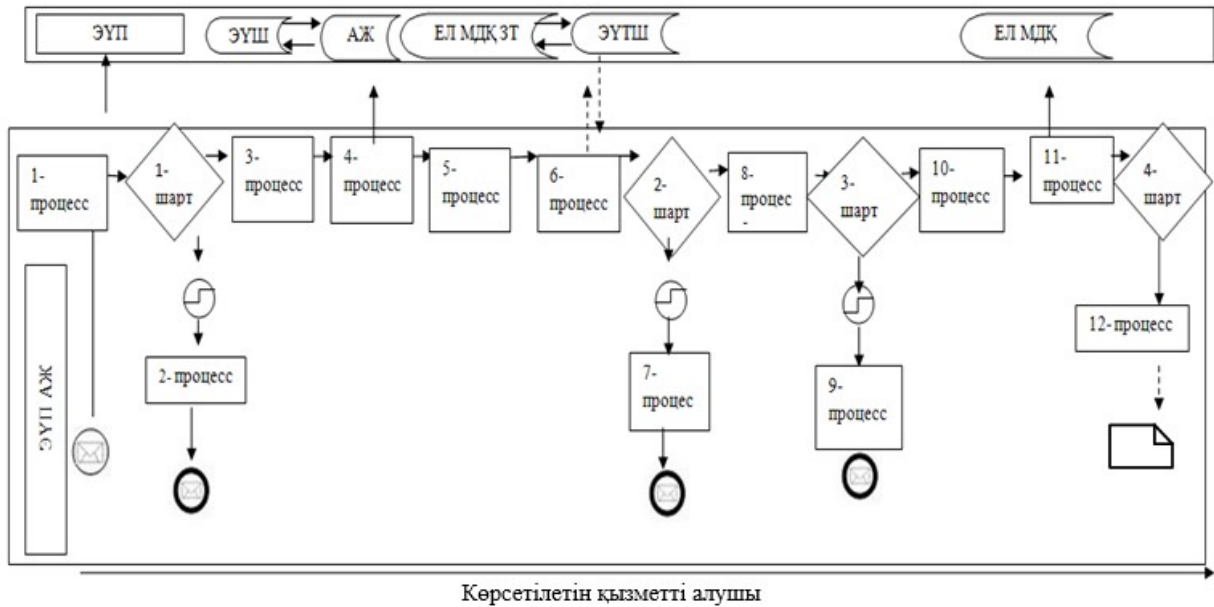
ЭҮП

ЭҮШ

АЖ

ЕЛ МДҚ ЗТ

ЭҮТШ

ЕЛ МДҚ

1-процесс

1-шарт

3-процесс

4-процесс

5-процесс

6-процесс

2-шарт

8-процес-

3-шарт

10-процесс

11-процесс

4-шарт

ЭҮП АЖ

2- процесс

7-процес

9-процесс

12- процесс

Көрсетілетін қызметті алушы